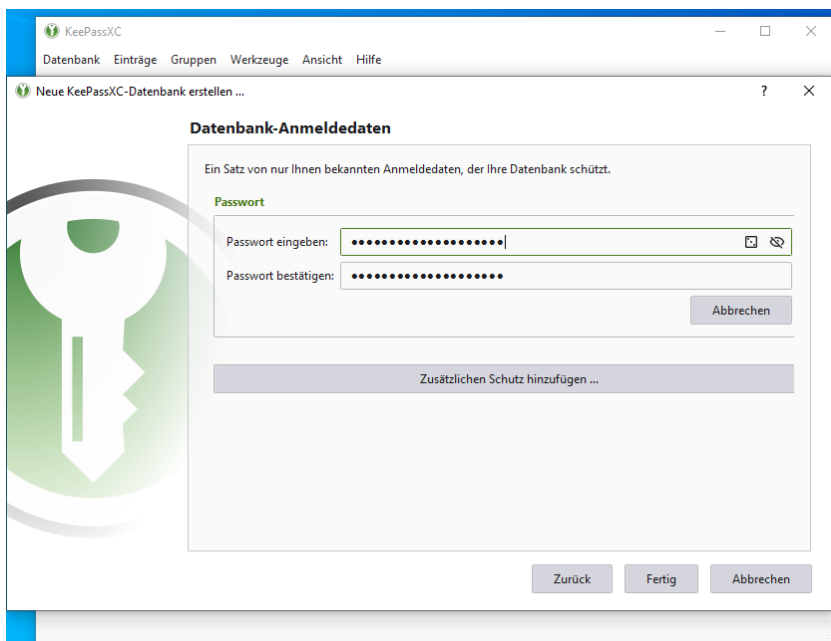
KeePassXC

Datenbank Einträge Gruppen Werkzeuge Ansicht Hilfe

Neue KeePassXC-Datenbank erstellen ...

?

Datenbank-Anmeldedaten

Ein Satz von nur Ihnen bekannten Anmeldedaten, der Ihre Datenbank schützt.

Passwort

Passwort eingeben: ••••••••••••••••••••

Passwort bestätigen: ••••••••••••••••••••

Abbrechen

Zusätzlichen Schutz hinzufügen ...

Zurück Fertig Abbrechen